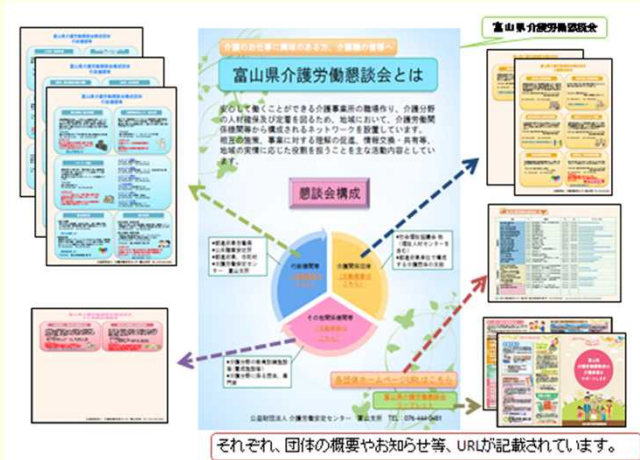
介護のお仕事に興味のある方、介護職の皆様へ

富山県介護労働懇談会とは

安心して働くことができる介護事業所の職場作り、介護分野の人材確保及び定着を図るため、地域において、介護労働関係機関等から構成されるネットワークを設置しています。相互の協力、事業に対する理解の促進、情報交換・共有等、地域の実情に応じた役割を担うことを主な活動内容としています。

懇談会構成

介護事業者

介護関係団体

その他関係機関等

富山県介護労働懇談会

各団体ホームページ等はこちら

公益財団法人 介護労働安定センター 富山支所 TEL 076-444-9481

それぞれ、団体の概要やお知らせ等、URLが記載されています。